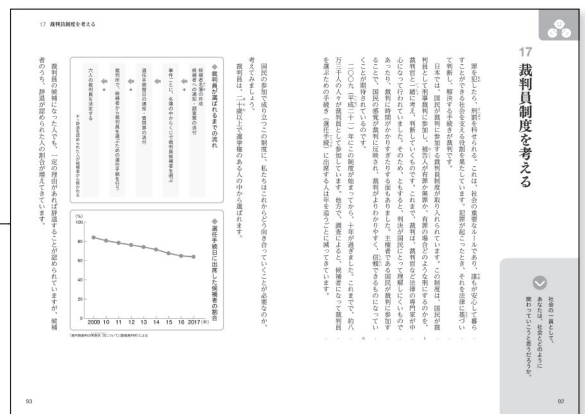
17 裁判員制度を考える

17
裁判員制度を考える

社会の一員として、あなたは、社会とどのように関わっていこうと思うだろうか。

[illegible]

日本では、国民が裁判に参加する制度として裁判員制度が取り入れられています。この制度は、国民が裁判員として刑事裁判に参加し、被告人が有罪か無罪か、有罪の場合どのような刑にするのかを、裁判官と一緒に考え、判断をしていくものです。これまで、裁判は、法律の専門家である裁判官を中心に行われていました。それを、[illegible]国民の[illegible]裁判に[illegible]

国民の参加によって成り立つこの制度に、私たちはこれからどう向き合っていくことが必要なのか、考えてみましょう。裁判員は、二十歳以上で選挙権のある人の中から選ばれます。

◆裁判員が選ばれるまでの流れ

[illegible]

◆選任手続日に出席した候補者の割合

(%)

2009 10 11 12 13 14 15 16 2017(年)

裁判員の候補になった人でも、一定の理由があれば辞退することが認められていますが、候補者のうち、辞退が認められた人の割合が増えてきています。

93

92